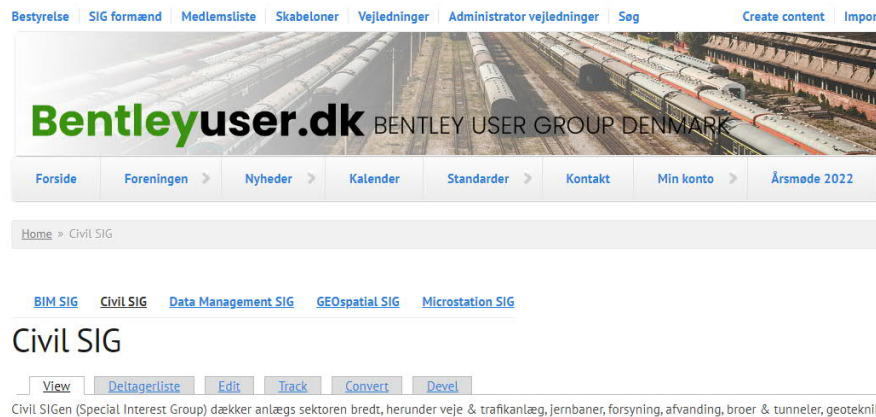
Bestyrelse | SIG formænd | Medlemsliste | Skabeloner | Vejledninger | Administrator vejledninger | Søg

Create content | Impo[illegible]

Bentleyuser.dk BENTLEY USER GROUP DENMARK

Forside | Foreningen | Nyheder | Kalender | Standarder | Kontakt | Min konto | Årsmøde 2022

Home » Civil SIG

BIM SIG | Civil SIG | Data Management SIG | GEOspatial SIG | Microstation SIG

Civil SIG

View | Deltagerliste | Edit | Track | Convert | Devel

Civil SIGen (Special Interest Group) dækker anlægs sektoren bredt, herunder veje & trafikanlæg, jernbaner, forsyning, afvanding, broer & tunneler, geotekni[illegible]